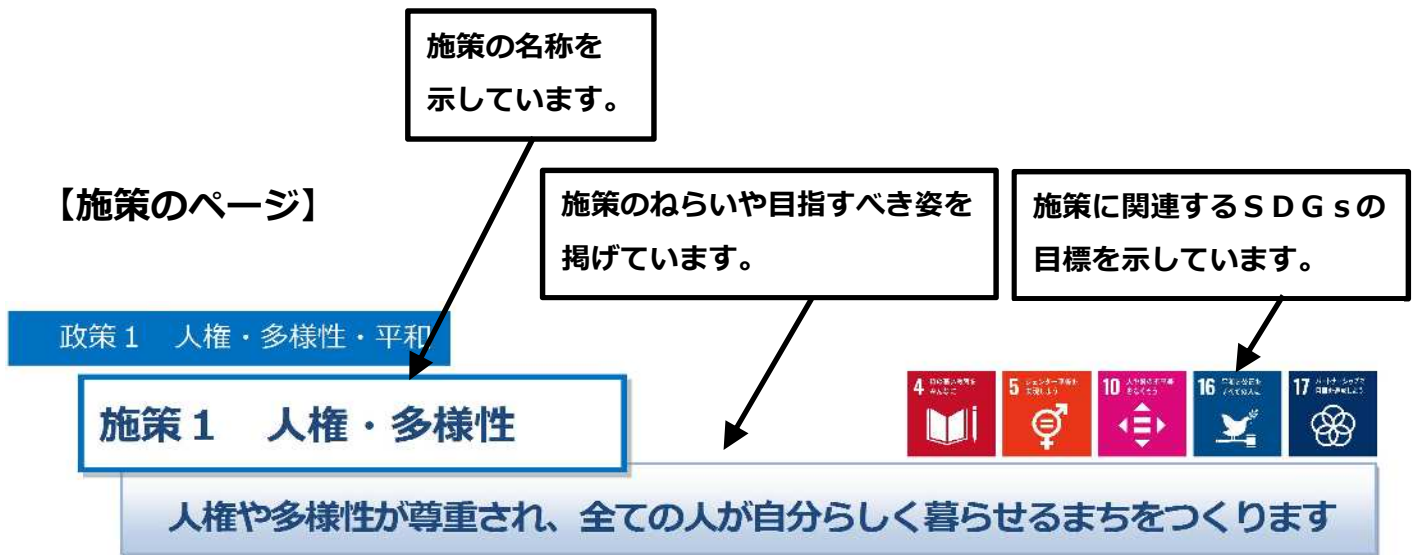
施策の名称を示しています。

【施策のページ】

施策のねらいや目指すべき姿を掲げています。

施策に関連するＳＤＧｓの目標を示しています。

政策１　人権・多様性・平和

施策１　人権・多様性

4 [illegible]

5 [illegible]

10 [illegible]

16 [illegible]

17 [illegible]

人権や多様性が尊重され、全ての人が自分らしく暮らせるまちをつくります